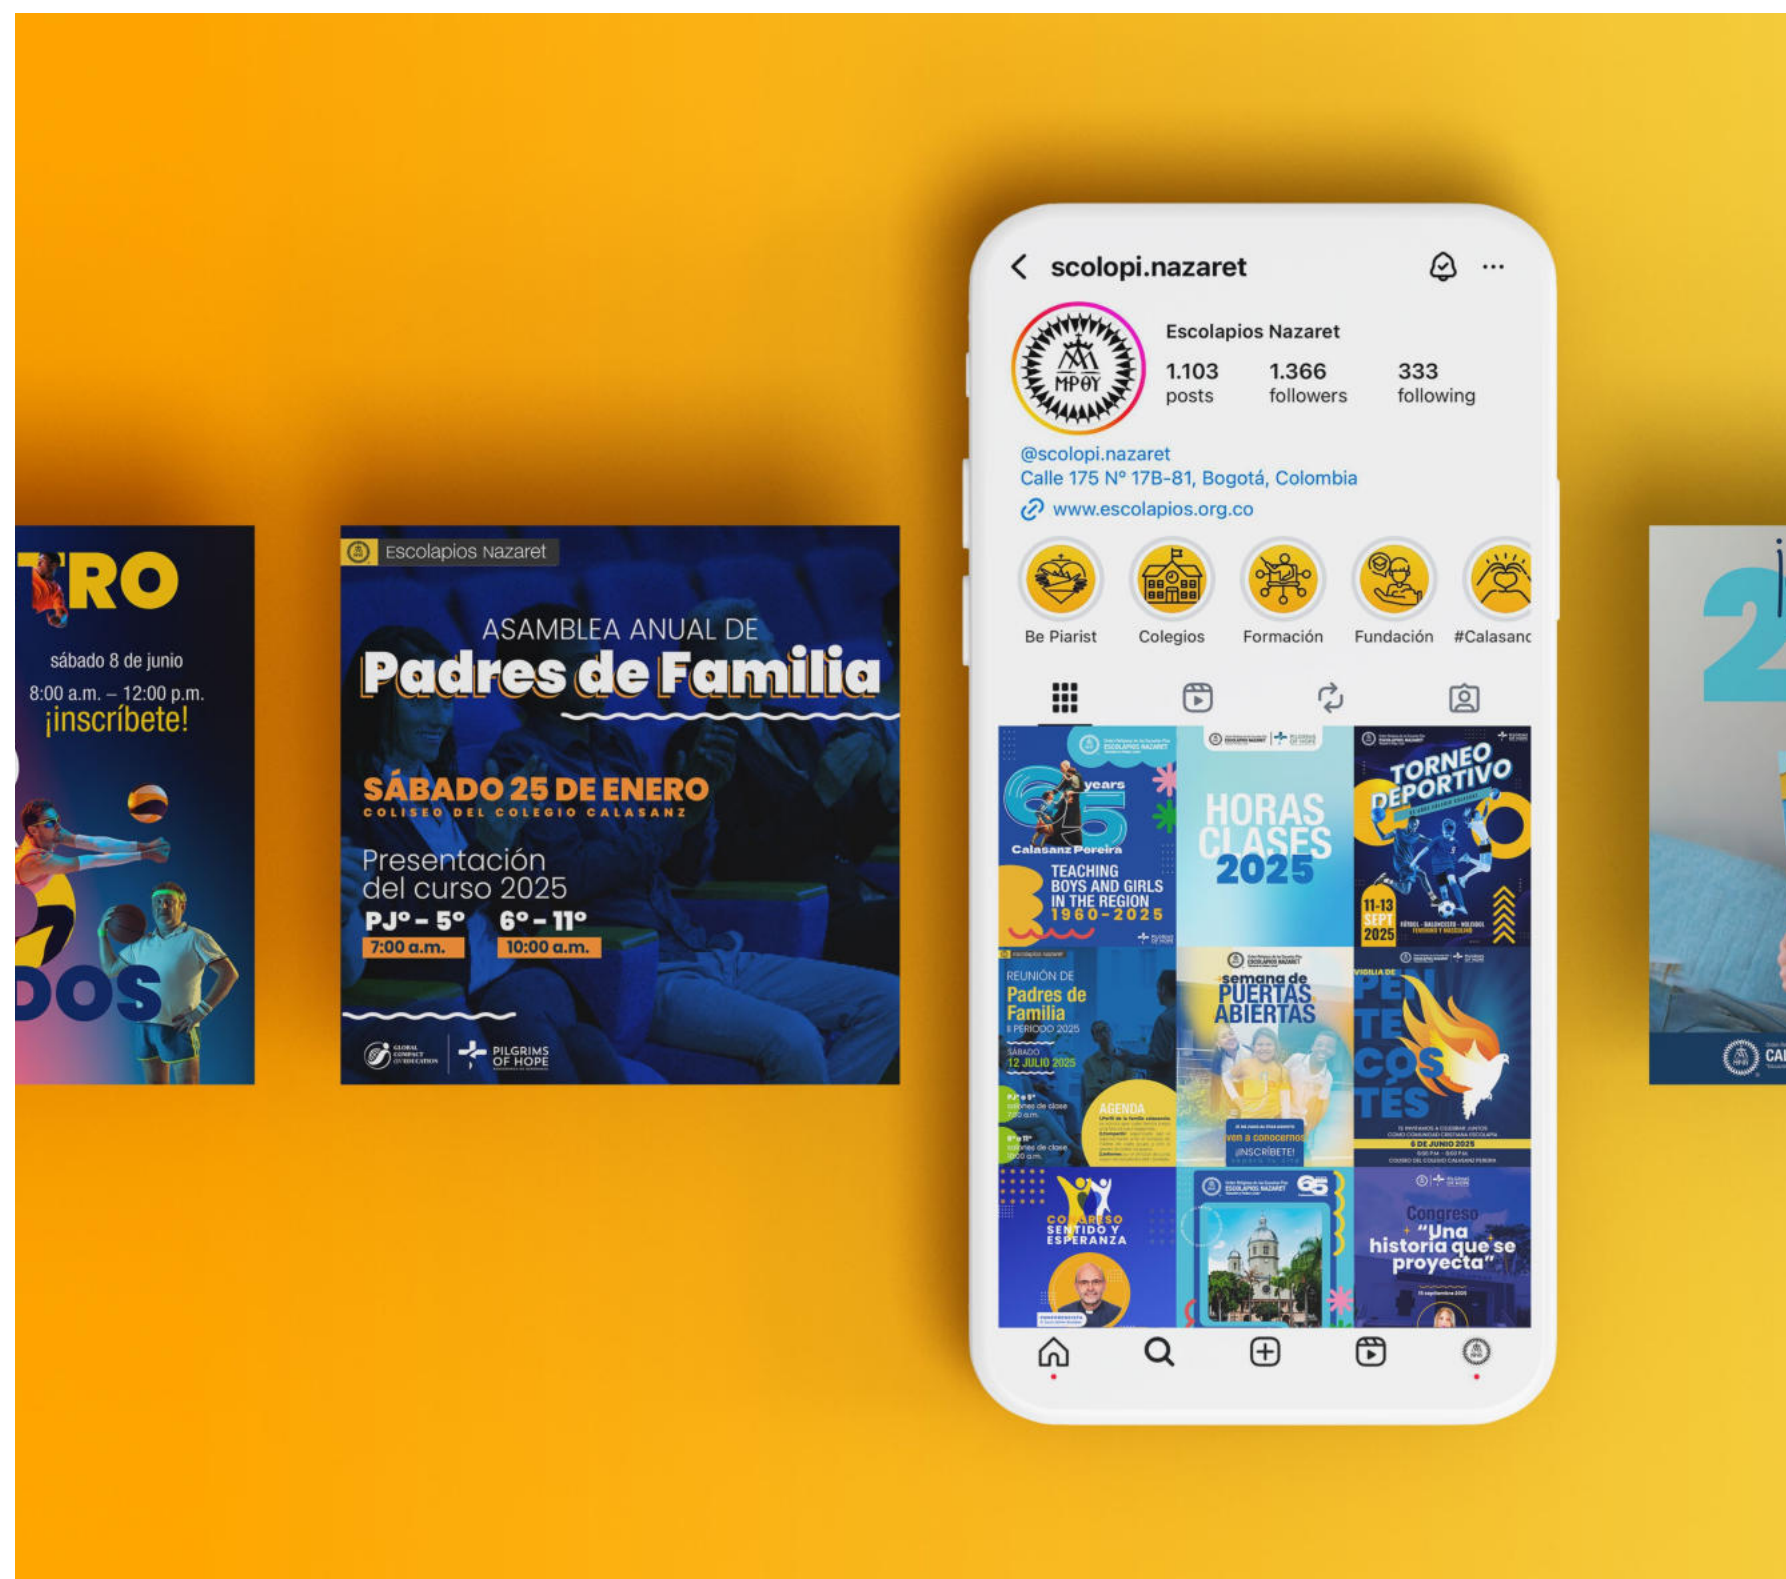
TRO
sábado 8 de junio
8:00 a.m. – 12:00 p.m.
¡inscríbete!
DOS

Escolapios Nazaret
ASAMBLEA ANUAL DE
Padres de Familia
SÁBADO 25 DE ENERO
COLISEO DEL COLEGIO CALASANZ
Presentación del curso 2025
PJº – 5º
7:00 a.m.
6º – 11º
10:00 a.m.
GLOBAL COMPACT ON EDUCATION
PILGRIMS OF HOPE

scolopi.nazaret
MPΘY
Escolapios Nazaret
1.103 posts
1.366 followers
333 following
@scolopi.nazaret
Calle 175 Nº 17B-81, Bogotá, Colombia
www.escolapios.org.co
Be Piarist
Colegios
Formación
Fundación
#Calasanc

65 years
Calasanz Pereira
TEACHING BOYS AND GIRLS IN THE REGION
1960-2025
HORAS CLASES 2025
TORNEO DEPORTIVO
11-13 SEPT 2025
REUNIÓN DE
Padres de Familia
II PERIODO 2025
SÁBADO
12 JULIO 2025
AGENDA
semana de PUERTAS ABIERTAS
ven a conocernos
¡INSCRÍBETE!
PENTECOSTÉS
6 DE JUNIO 2025
CONGRESO SENTIDO Y ESPERANZA
65
Congreso
"Una historia que se proyecta"

CAL